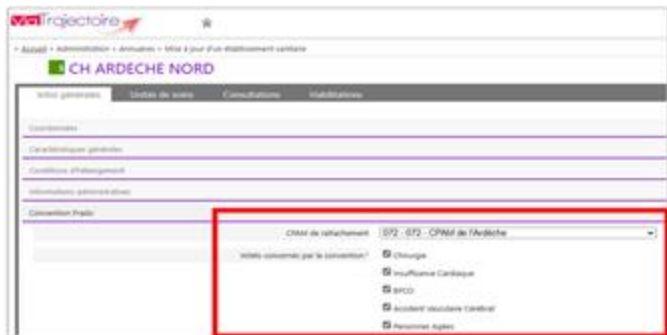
ViaTrajectoire

> Accueil > Administration > Annuaires > Mise à jour d'un établissement sanitaire

CH ARDECHE NORD

Infos générales | Unités de soins | Consultations | Habilitations

Coordonnées

Caractéristiques générales

Conditions d'hébergement

Informations administratives

Convention Prado

CPAM de rattachement: 072 - 072 - CPAM de l'Ardèche

Volets concernés par la convention?

Chirurgie

Insuffisance Cardiaque

BPCO

Accident Vasculaire Cérébral

Personnes Agées